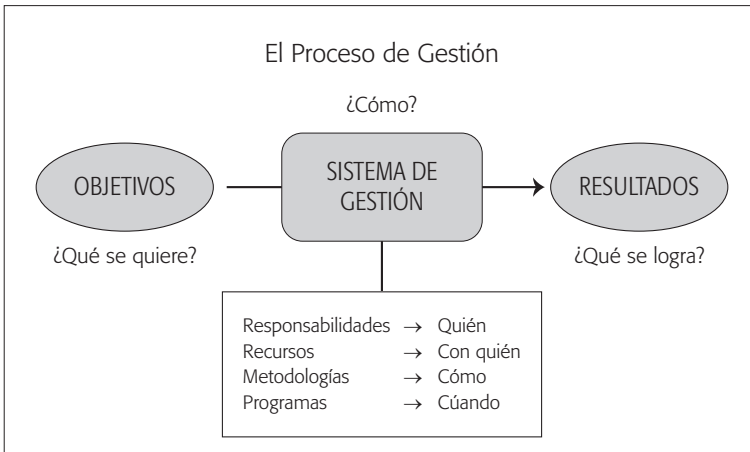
El Proceso de Gestión

¿Cómo?

OBJETIVOS

SISTEMA DE GESTIÓN

RESULTADOS

¿Qué se quiere?

¿Qué se logra?

Responsabilidades $\rightarrow$ Quién
Recursos $\rightarrow$ Con quién
Metodologías $\rightarrow$ Cómo
Programas $\rightarrow$ Cúando